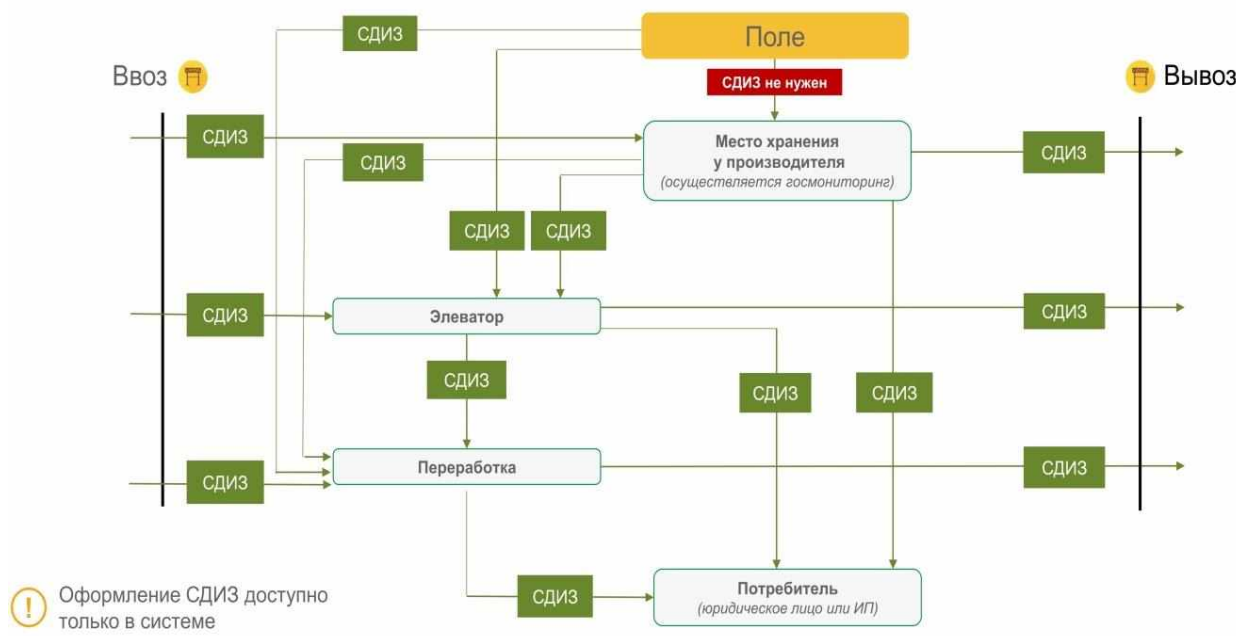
СДИЗ

Поле

Ввоз

Вывоз

СДИЗ не нужен

СДИЗ

Место хранения у производителя
(осуществляется госмониторинг)

СДИЗ

СДИЗ

СДИЗ

СДИЗ

СДИЗ

СДИЗ

Элеватор

СДИЗ

СДИЗ

СДИЗ

СДИЗ

СДИЗ

Переработка

СДИЗ

СДИЗ

Потребитель
(юридическое лицо или ИП)

Оформление СДИЗ доступно только в системе